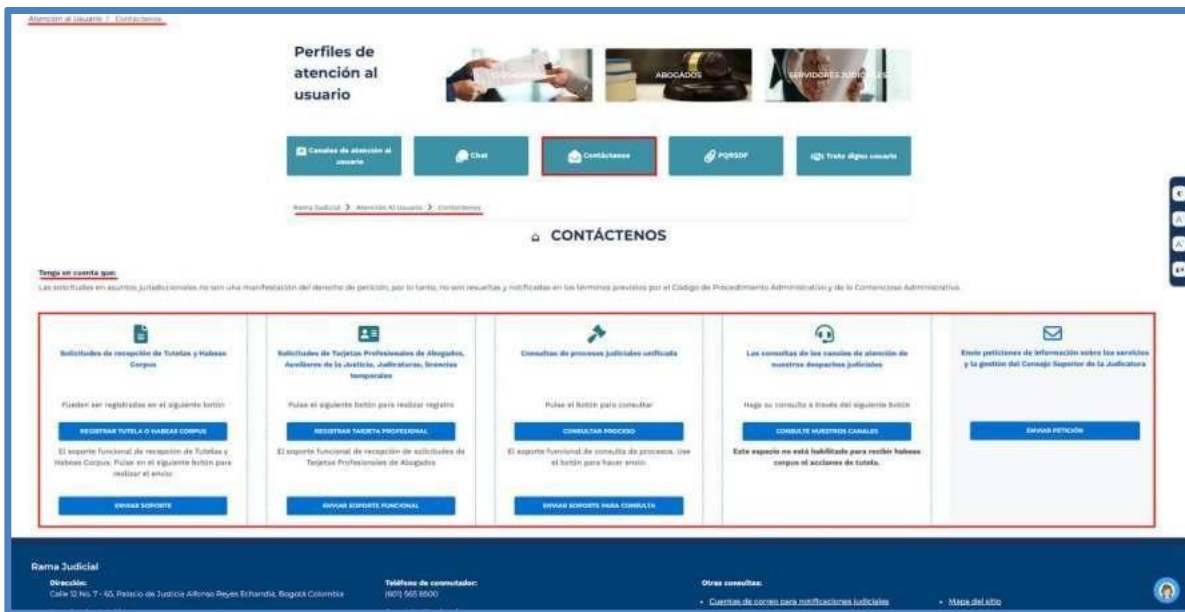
Atención al Usuario / Contáctenos

Perfiles de atención al usuario

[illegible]

ABOGADOS

SERVIDORES JUDICIALES

Canales de atención al usuario

Chat

Contáctenos

PQRSDF

Trato digno usuario

Rama Judicial > Atención Al Usuario > Contáctenos

CONTÁCTENOS

Tenga en cuenta que:

Las solicitudes en asuntos jurisdiccionales no son una manifestación del derecho de petición, por lo tanto, no son resueltas y notificadas en los términos previstos por el Código de Procedimiento Administrativo y de lo Contencioso Administrativo.

Solicitudes de recepción de Tutelas y Habeas Corpus

Pueden ser registradas en el siguiente botón

REGISTRAR TUTELA O HABEAS CORPUS

El soporte funcional de recepción de Tutelas y Habeas Corpus. Pulse en el siguiente botón para realizar el envío:

ENVIAR SOPORTE

Solicitudes de Tarjetas Profesionales de Abogados, Auxiliares de la Justicia, Judicaturas, licencias temporales

Pulse el siguiente botón para realizar registro

REGISTRAR TARJETA PROFESIONAL

El soporte funcional de recepción de solicitudes de Tarjetas Profesionales de Abogados

ENVIAR SOPORTE FUNCIONAL

Consultas de procesos judiciales unificada

Pulse el Botón para consultar

CONSULTAR PROCESO

El soporte funcional de consulta de procesos. Use el botón para hacer envío:

ENVIAR SOPORTE PARA CONSULTA

Las consultas de los canales de atención de nuestros despachos judiciales

Haga su consulta a través del siguiente botón

CONSULTE NUESTROS CANALES

Este espacio no está habilitado para recibir habeas corpus ni acciones de tutela.

Envío peticiones de información sobre los servicios y la gestión del Consejo Superior de la Judicatura

ENVIAR PETICIÓN

Rama Judicial

Dirección:
Calle 12 No. 7 - 65, Palacio de Justicia Alfonso Reyes Echandía, Bogotá Colombia

Teléfono de conmutador:
(601) 565 8500

Otras consultas:
Cuentas de correo para notificaciones judiciales
Mapa del sitio